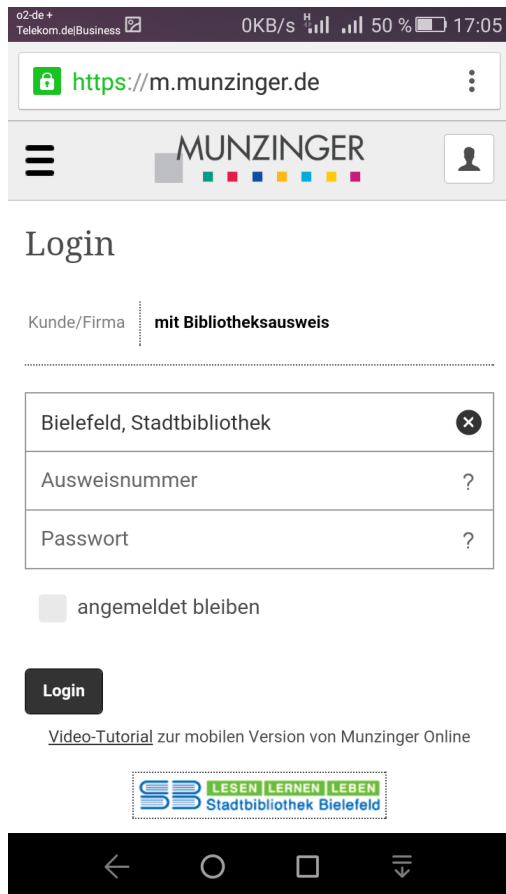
o2-de + Telekom.de|Business 0KB/s H 50 % 17:05

https://m.munzinger.de

MUNZINGER

Login

Kunde/Firma mit Bibliotheksausweis

Bielefeld, Stadtbibliothek

Ausweisnummer ?

Passwort ?

angemeldet bleiben

Login

Video-Tutorial zur mobilen Version von Munzinger Online

SB LESEN LERNEN LEBEN Stadtbibliothek Bielefeld